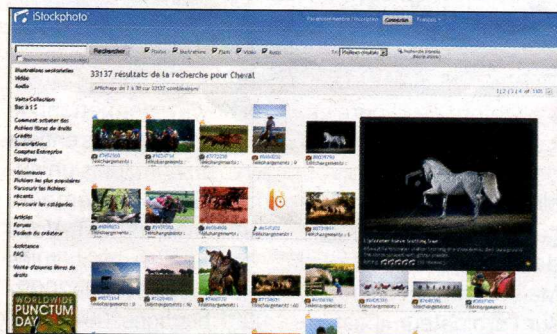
iStockphoto

Connexion

Rechercher

Photos Illustrations Flash Vidéo Audio

33137 résultats de la recherche pour Cheval

Affichage de 1 à 30 sur 33137 correspondances

1 2 3 4 ... de 1105

Illustrations vectorielles
Vidéo
Audio

Votre Collection
Bac à 1 $

Comment acheter des fichiers libres de droits
Crédits
Souscriptions
Comptes Entreprise
Boutique

Visionneuse
Fichiers les plus populaires
Parcourir les fichiers récents
Parcourir les catégories

Articles
Forums
Pavillon du créateur

Assistance
FAQ

Vente d'images libres de droits

WORLDWIDE PUNCTUM DAY

Téléchargements

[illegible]